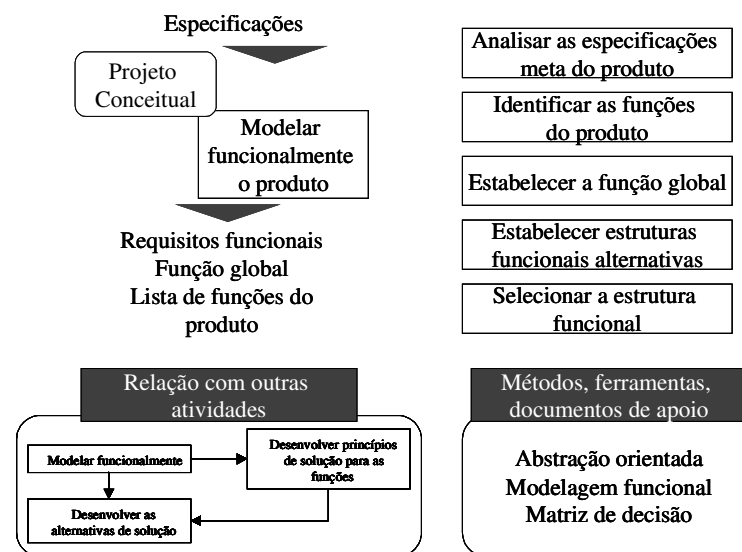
Especificações

Projeto Conceitual

Modelar funcionalmente o produto

Requisitos funcionais
Função global
Lista de funções do produto

Analisar as especificações meta do produto

Identificar as funções do produto

Estabelecer a função global

Estabelecer estruturas funcionais alternativas

Selecionar a estrutura funcional

Relação com outras atividades

Modelar funcionalmente

Desenvolver princípios de solução para as funções

Desenvolver as alternativas de solução

Métodos, ferramentas, documentos de apoio

Abstração orientada
Modelagem funcional
Matriz de decisão